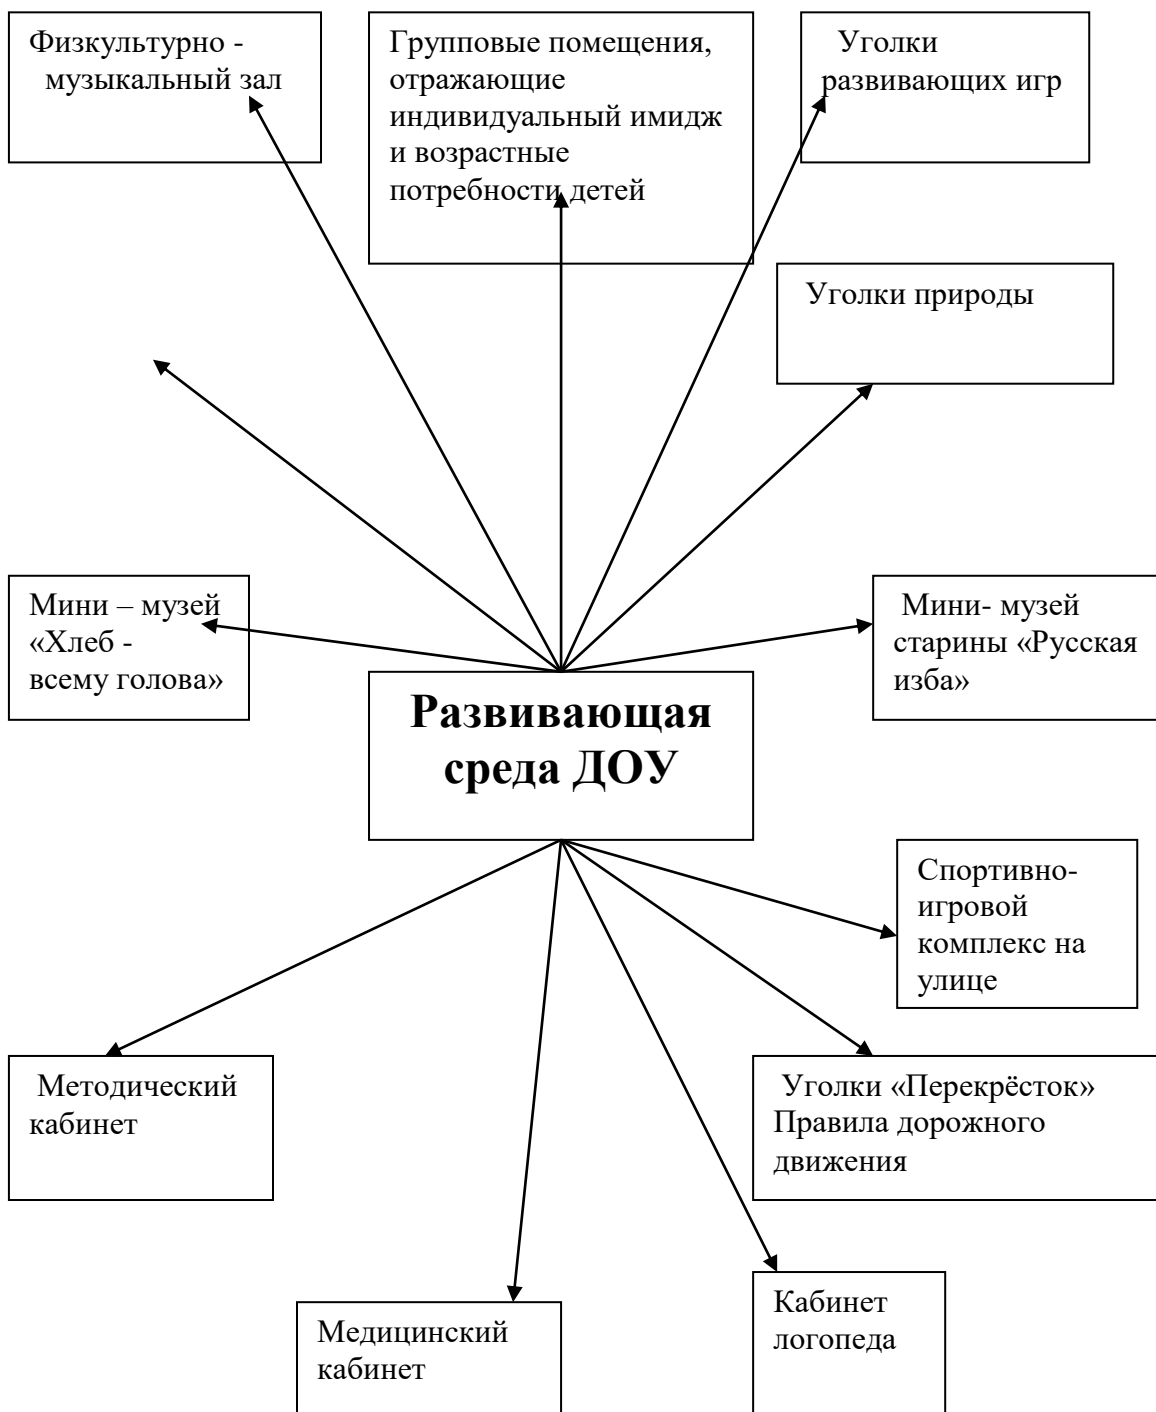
Физкультурно - музыкальный зал

Групповые помещения, отражающие индивидуальный имидж и возрастные потребности детей

Уголки развивающих игр

Уголки природы

Мини – музей «Хлеб - всему голова»

Развивающая среда ДОУ

Мини- музей старины «Русская изба»

Спортивно-игровой комплекс на улице

Методический кабинет

Уголки «Перекрёсток» Правила дорожного движения

Медицинский кабинет

Кабинет логопеда